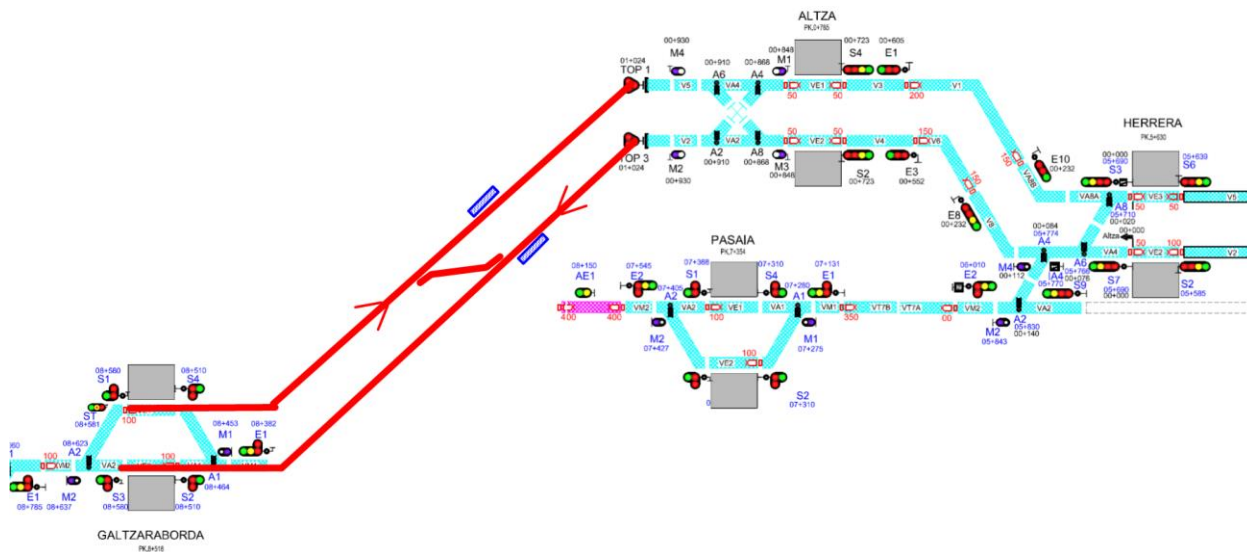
ALTZA
PK.0+765
00+930
M4
01+024
TOP 1
00+910
A6
00+868
A4
00+848
M1
00+723
S4
00+605
E1
V5
VA4
VE1
V3
V1
50
50
200
TOP 3
01+024
V2
VA2
VE2
V4
V6
50
50
150
A2
00+910
A8
00+868
M2
00+930
M3
00+848
S2
00+723
E3
00+552
150
150
VA68
E10
00+232
E8
00+232
V8
HERRERA
PK.0+030
00+000
05+690
S3
05+639
S6
VA8A
VE3
V5
A8
50
50
05+710
00+020
00+000
Altza
A6
50
100
VA4
VE2
V2
05+766
00+076
S7
05+690
00+000
S2
05+585
00+084
A4
05+774
M4
00+112
A4
05+770
S9
PASAIA
PK.7+354
08+150
AE1
07+545
E2
07+388
S1
07+426
A2
07+310
S4
07+280
A1
07+131
E1
06+010
E2
400
VM2
VA2
VE1
VA1
VM1
VT7B
VT7A
VM2
VA2
400
100
350
00
M2
07+427
M1
07+275
A2
05+830
00+140
M2
05+843
VE2
100
S2
07+310
08+580
S1
08+561
08+510
S4
100
08+623
A2
08+453
M1
08+382
E1
360
1
100
VM2
VA2
100
A1
08+464
E1
08+785
M2
08+637
S3
08+580
S2
08+510
GALTZARABORDA
PK.8+518